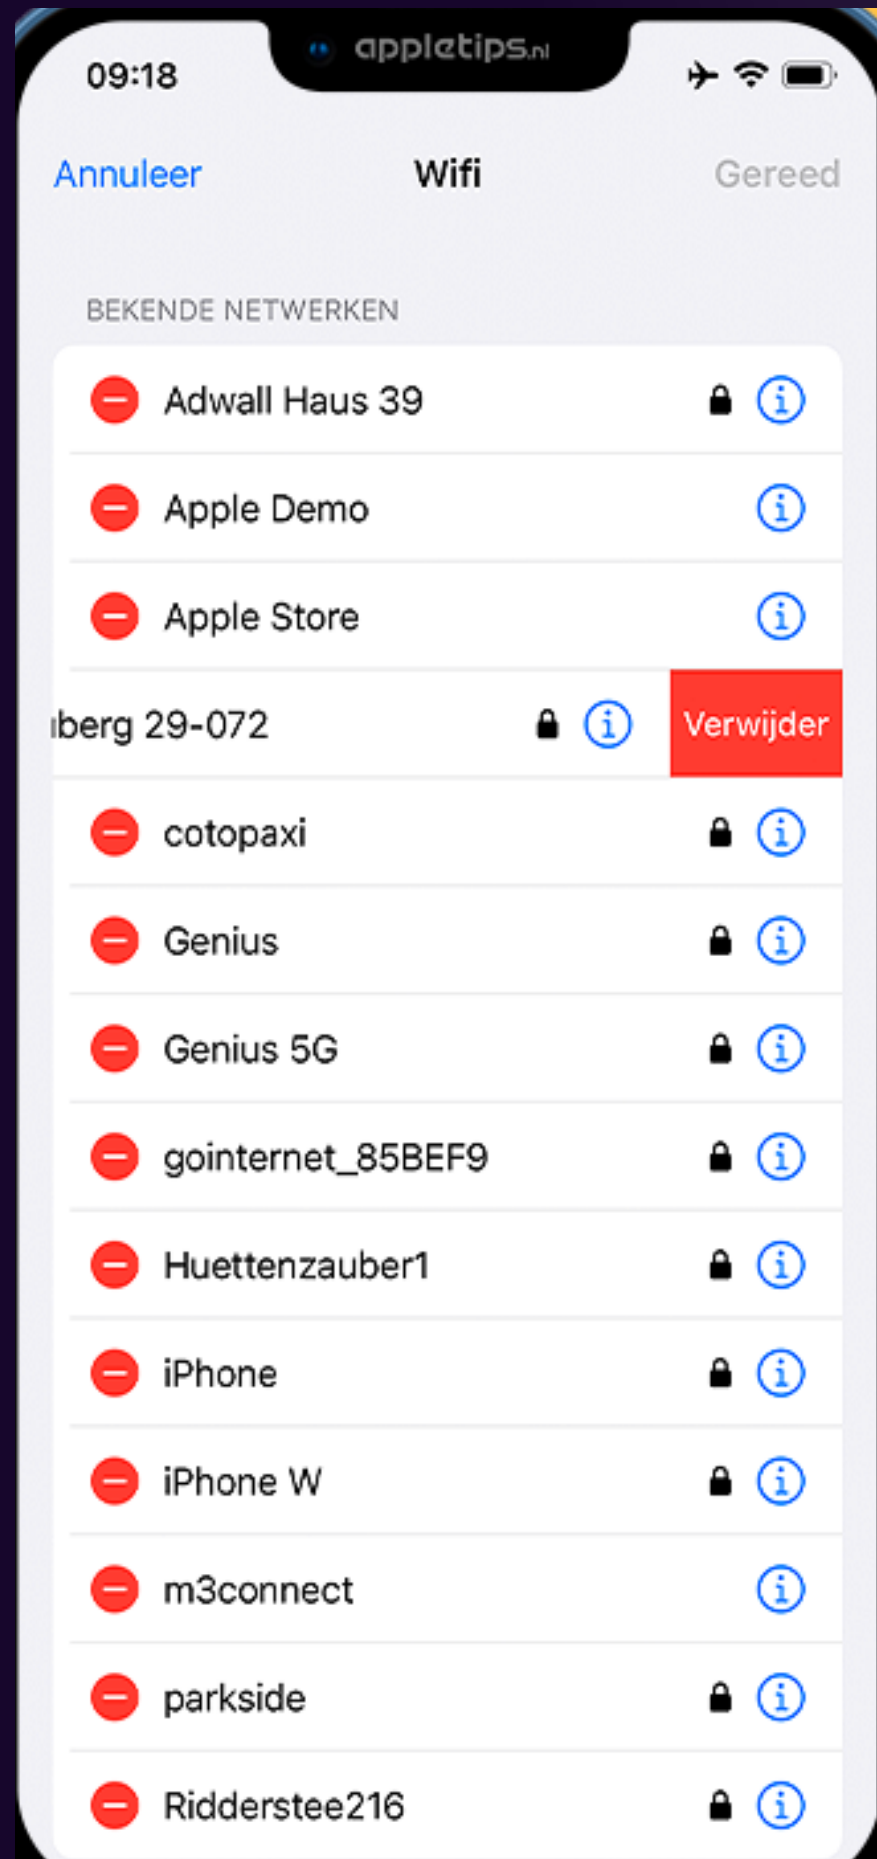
09:18 appletips.nl

Annuleer Wifi Gereed

BEKENDE NETWERKEN

Adwall Haus 39

Apple Demo

Apple Store

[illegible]berg 29-072 Verwijder

cotopaxi

Genius

Genius 5G

gointernet_85BEF9

Huettenzauber1

iPhone

iPhone W

m3connect

parkside

Ridderstee216